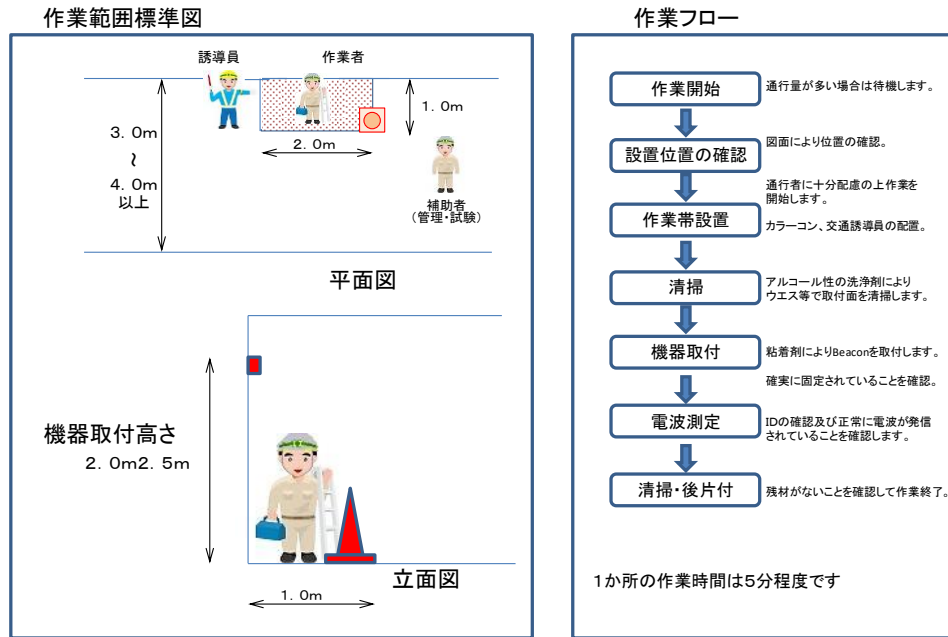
作業範囲標準図

誘導員
作業者

3．0m
～
4．0m
以上

1．0m

2．0m

補助者
（管理・試験）

平面図

機器取付高さ
2．0m2．5m

立面図

1．0m

作業フロー

作業開始
通行量が多い場合は待機します。

設置位置の確認
図面により位置の確認。

通行者に十分配慮の上作業を開始します。

作業帯設置
カラーコン、交通誘導員の配置。

清掃
アルコール性の洗浄剤によりウエス等で取付面を清掃します。

機器取付
粘着剤によりBeaconを取付します。

確実に固定されていることを確認。

電波測定
IDの確認及び正常に電波が発信されていることを確認します。

清掃・後片付
残材がないことを確認して作業終了。

1か所の作業時間は5分程度です